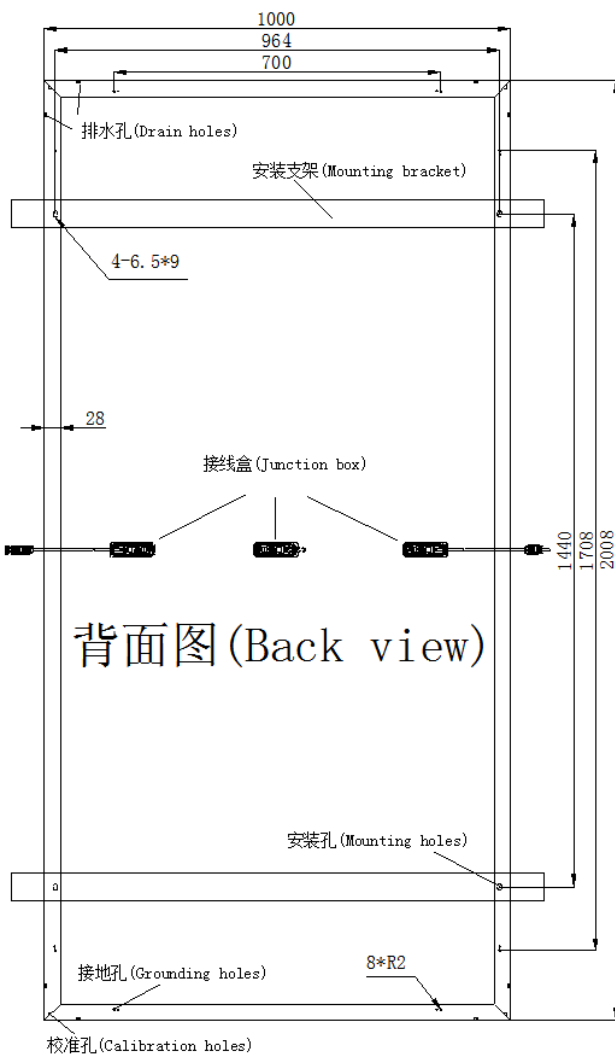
1000
964
700
排水孔(Drain holes)
安装支架(Mounting bracket)
4-6.5*9
28
接线盒(Junction box)
1440
1708
2008
背面图(Back view)
安装孔(Mounting holes)
接地孔(Grounding holes)
8*R2
校准孔(Calibration holes)